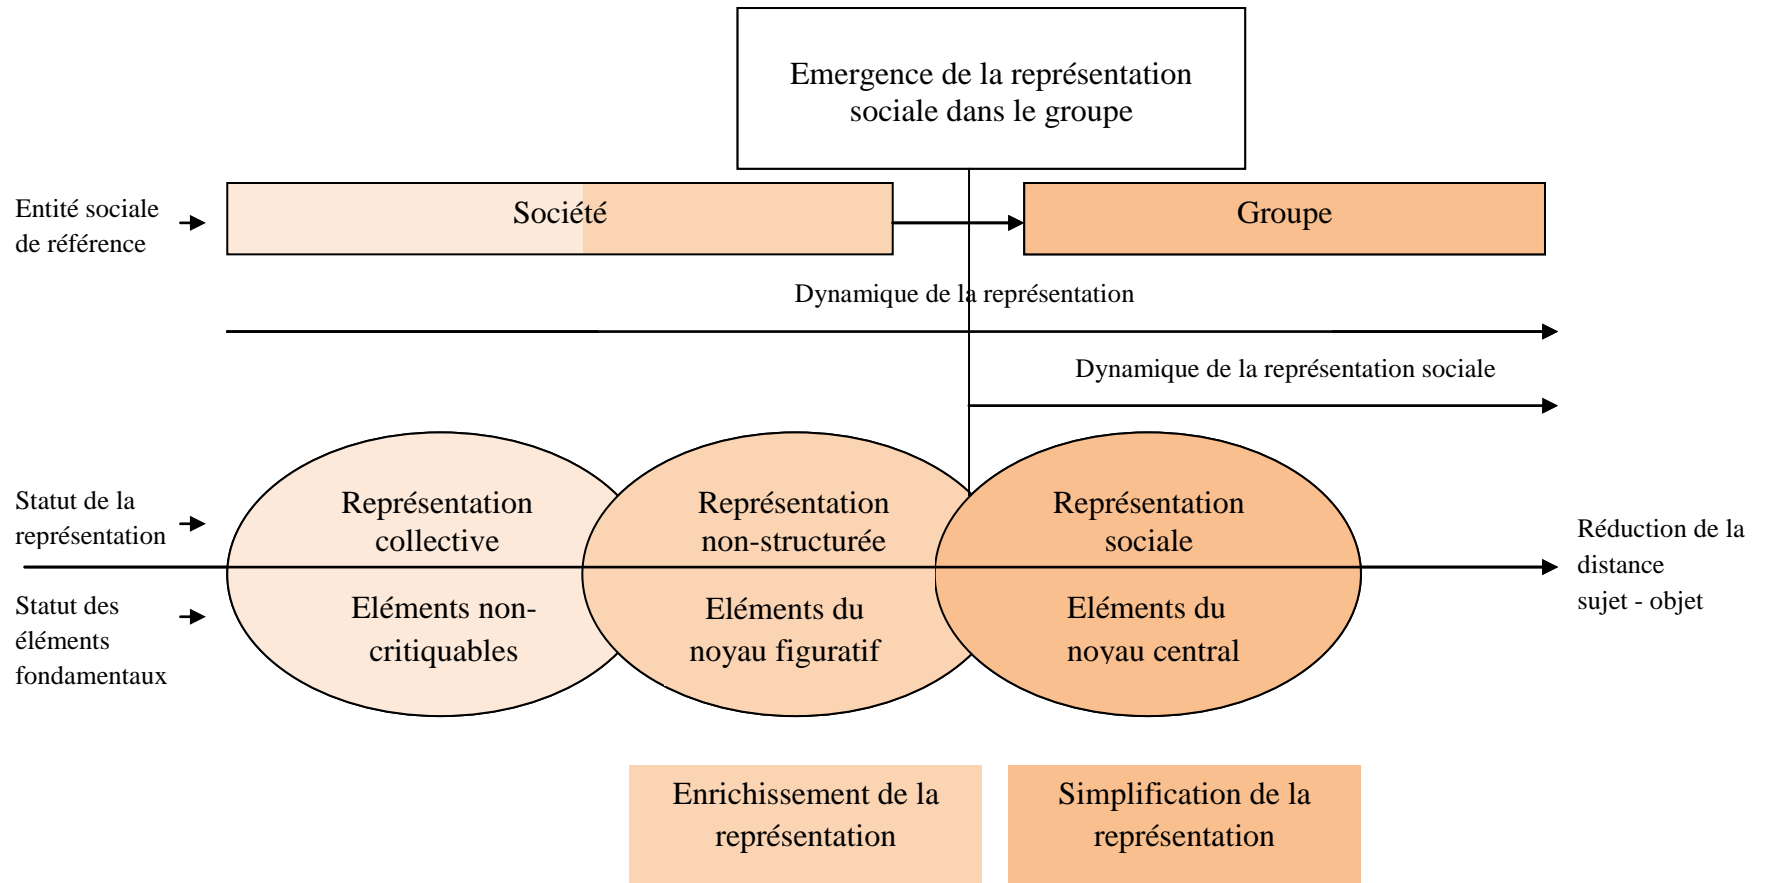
Emergence de la représentation sociale dans le groupe

Entité sociale de référence

Société

Groupe

Dynamique de la représentation

Dynamique de la représentation sociale

Statut de la représentation

Statut des éléments fondamentaux

Représentation collective

Eléments non-critiquables

Représentation non-structurée

Eléments du noyau figuratif

Représentation sociale

Eléments du noyau central

Réduction de la distance sujet - objet

Enrichissement de la représentation

Simplification de la représentation